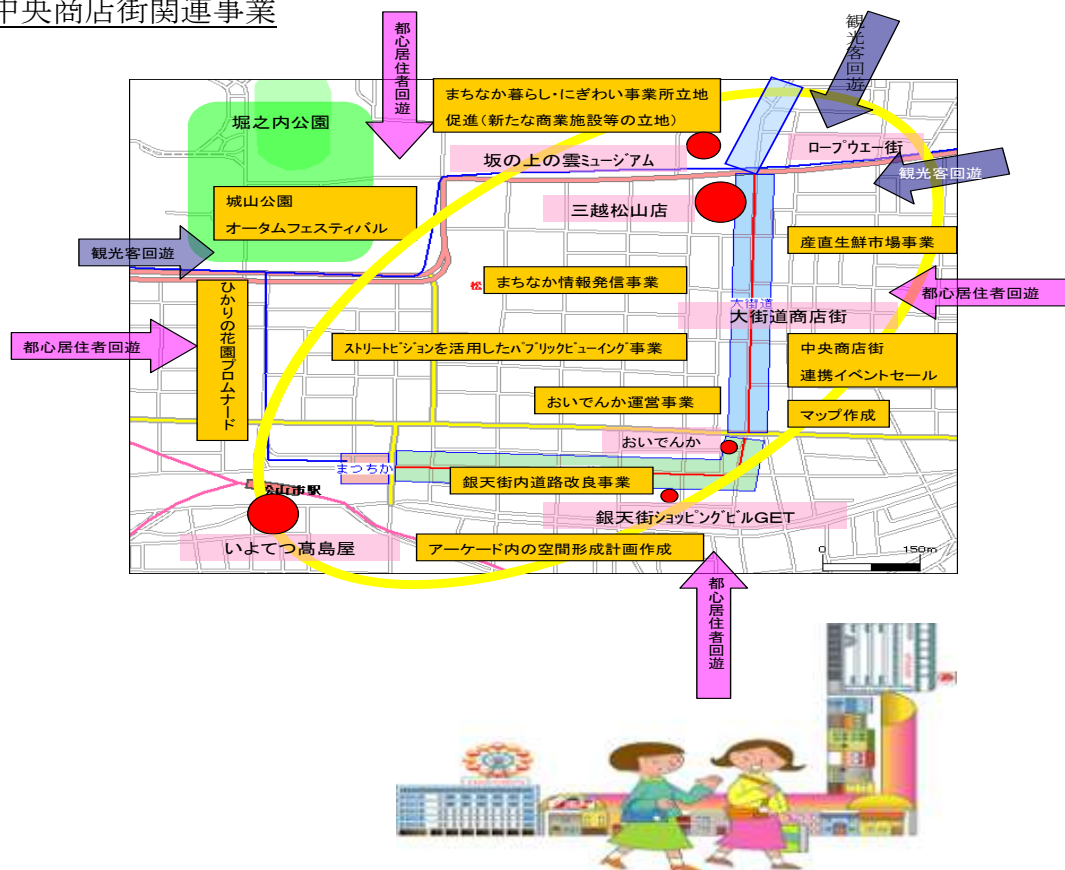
中央商店街関連事業

都心居住者回遊

観光客回遊

まちなか暮らし・にぎわい事業所立地促進（新たな商業施設等の立地）

堀之内公園

坂の上の雲ミュージアム

ロープウエー街

観光客回遊

城山公園
オータムフェスティバル

三越松山店

産直生鮮市場事業

観光客回遊

まちなか情報発信事業

都心居住者回遊

大街道

大街道商店街

都心居住者回遊

ひかりの花園プロムナード

ストリートビジョンを活用したパブリックビューイング事業

中央商店街
連携イベントセール

おいでんか運営事業

マップ作成

おいでんか

まつちか

銀天街内道路改良事業

松山市駅

銀天街ショッピングビルGET

いよてつ高島屋

アーケード内の空間形成計画作成

0　150m

都心居住者回遊